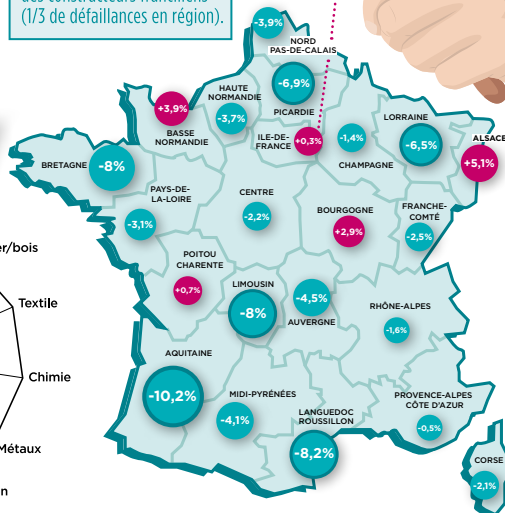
(1/3 de défaillances en région).

-3,9%

NORD PAS-DE-CALAIS

-6,9%

PICARDIE

HAUTE NORMANDIE

-3,7%

+3,9%

BASSE NORMANDIE

ILE-DE-FRANCE

+0,3%

-1,4%

CHAMPAGNE

LORRAINE

-6,5%

ALSACE

+5,1%

BRETAGNE

-8%

PAYS-DE-LA-LOIRE

-3,1%

CENTRE

-2,2%

BOURGOGNE

+2,9%

FRANCHE-COMTÉ

-2,5%

er/bois

POITOU CHARENTE

+0,7%

LIMOUSIN

-8%

-4,5%

AUVERGNE

RHÔNE-ALPES

-1,6%

Textile

Chimie

AQUITAINE

-10,2%

MIDI-PYRÉNÉES

-4,1%

LANGUEDOC ROUSSILLON

-8,2%

PROVENCE-ALPES CÔTE D'AZUR

-0,5%

Métaux

CORSE

-2,1%

n